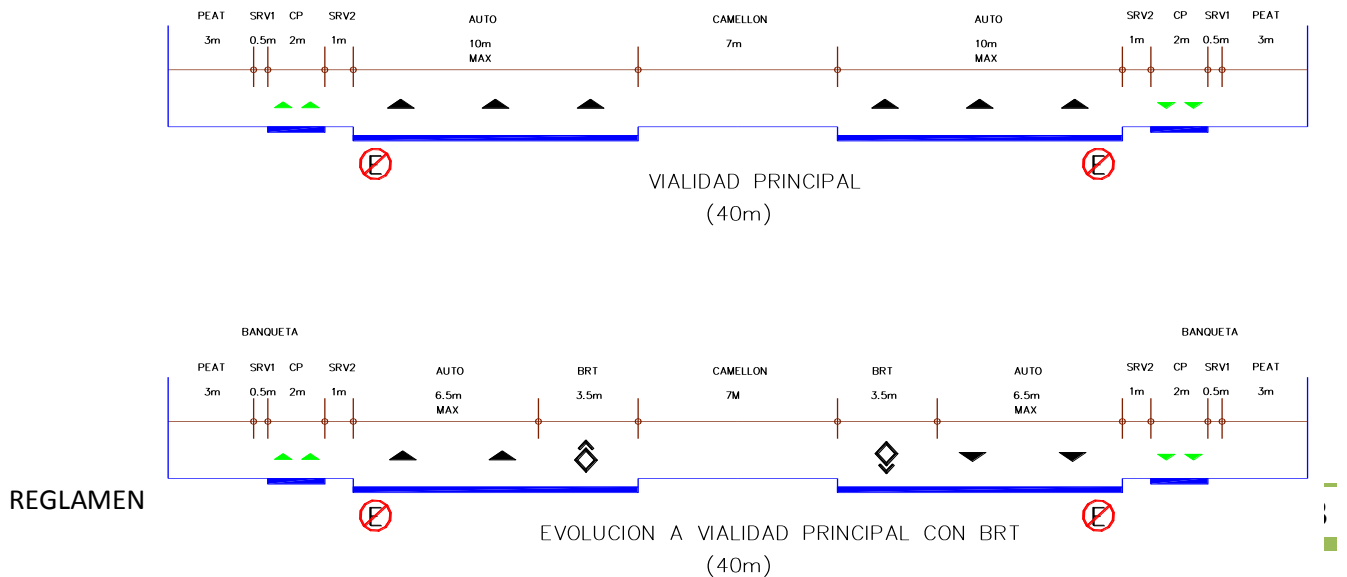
PEAT SRV1 CP SRV2 AUTO CAMELLON AUTO SRV2 CP SRV1 PEAT

3m 0.5m 2m 1m 10m MAX 7m 10m MAX 1m 2m 0.5m 3m

VIALIDAD PRINCIPAL
(40m)

BANQUETA BANQUETA

PEAT SRV1 CP SRV2 AUTO BRT CAMELLON BRT AUTO SRV2 CP SRV1 PEAT

3m 0.5m 2m 1m 6.5m MAX 3.5m 7M 3.5m 6.5m MAX 1m 2m 0.5m 3m

REGLAMEN

EVOLUCION A VIALIDAD PRINCIPAL CON BRT
(40m)